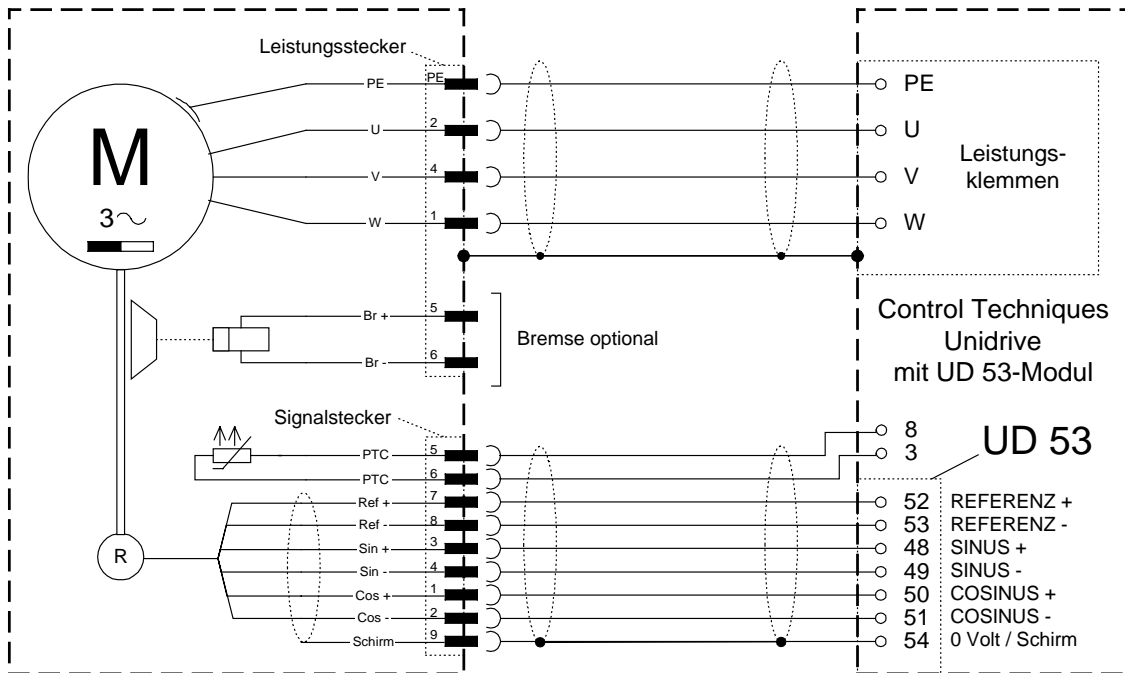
Leistungsstecker

M

$3\sim$

PE
PE
U
2
V
4
W
1

PE
U
V
W

Leistungs-
klemmen

Br +
5
Br -
6

Bremse optional

Control Techniques
Unidrive
mit UD 53-Modul

Signalstecker

PTC
5
PTC
6
Ref +
7
Ref -
8
Sin +
3
Sin -
4
Cos +
1
Cos -
2
Schirm
9

R

8
3

UD 53

52 REFERENZ +
53 REFERENZ -
48 SINUS +
49 SINUS -
50 COSINUS +
51 COSINUS -
54 0 Volt / Schirm